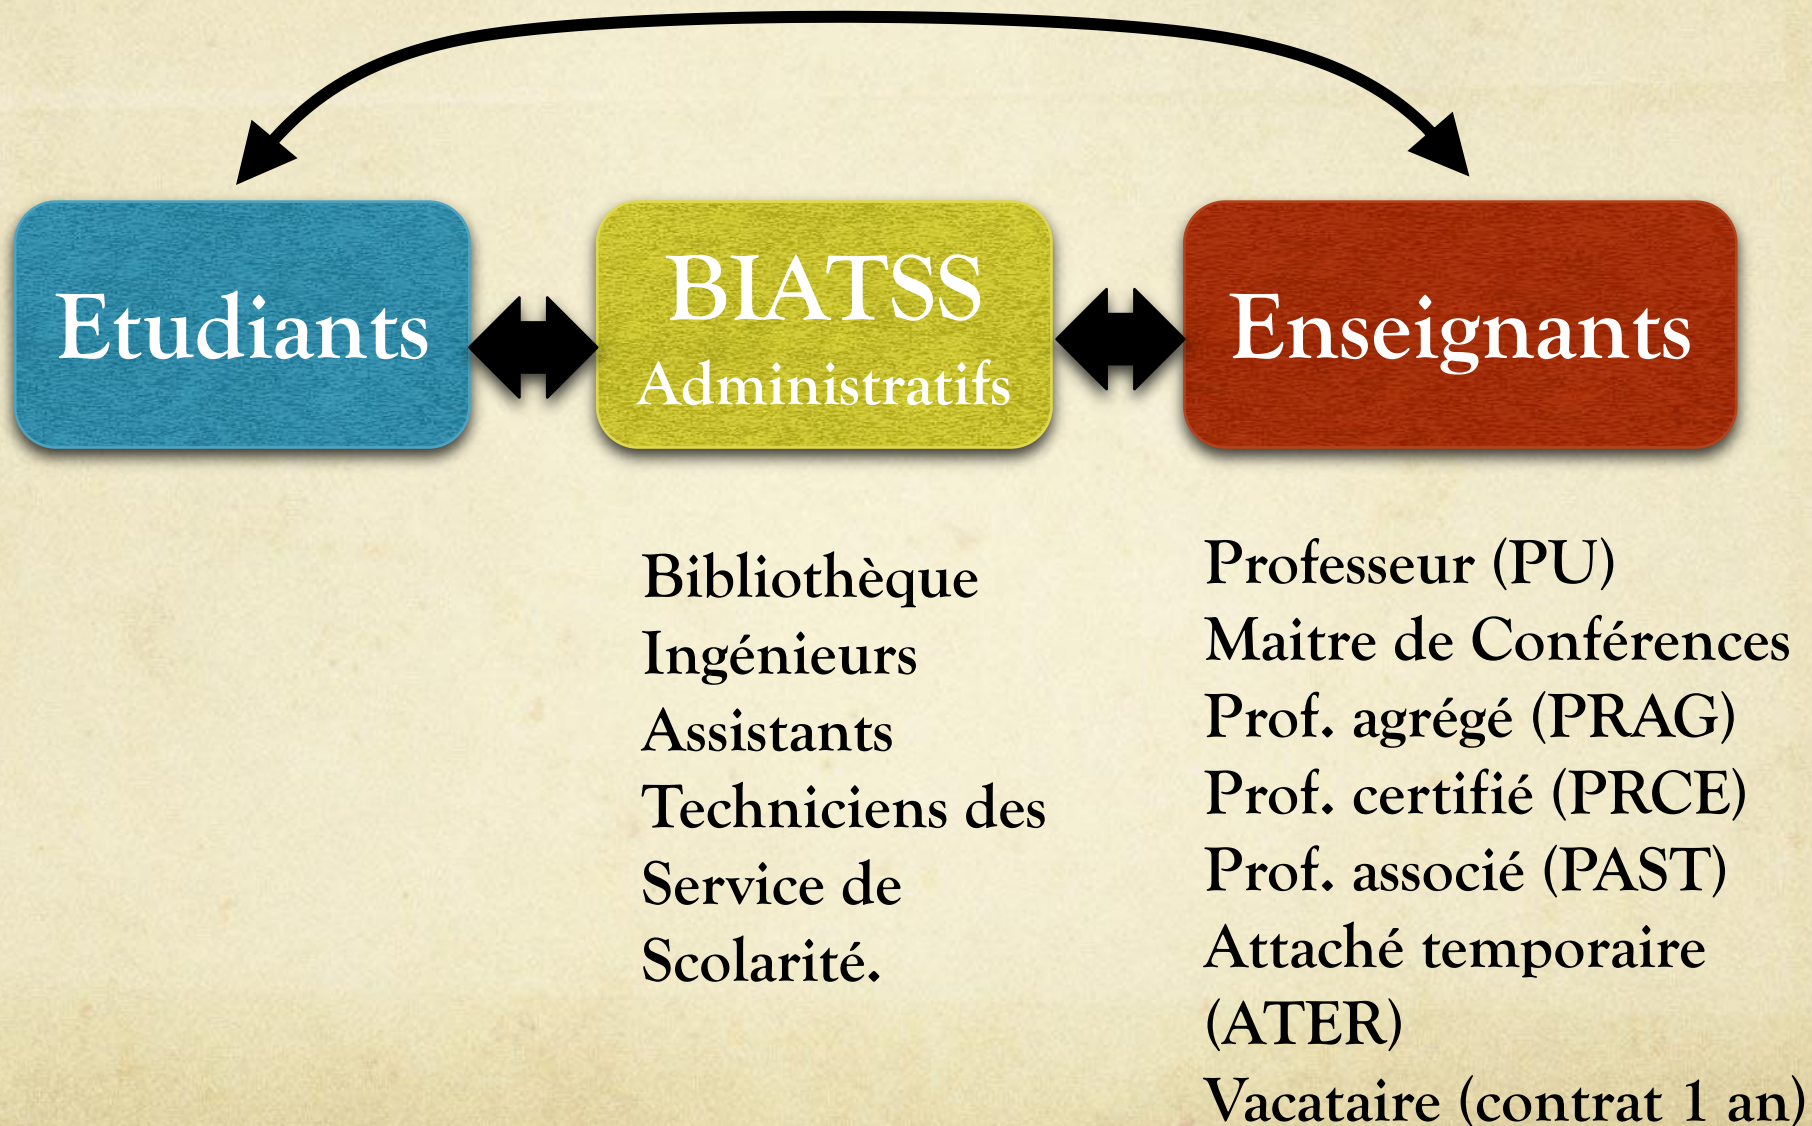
Etudiants

BIATSS
Administratifs

Enseignants

Bibliothèque
Ingénieurs
Assistants
Techniciens des
Service de
Scolarité.

Professeur (PU)
Maitre de Conférences
Prof. agrégé (PRAG)
Prof. certifié (PRCE)
Prof. associé (PAST)
Attaché temporaire (ATER)
Vacataire (contrat 1 an)